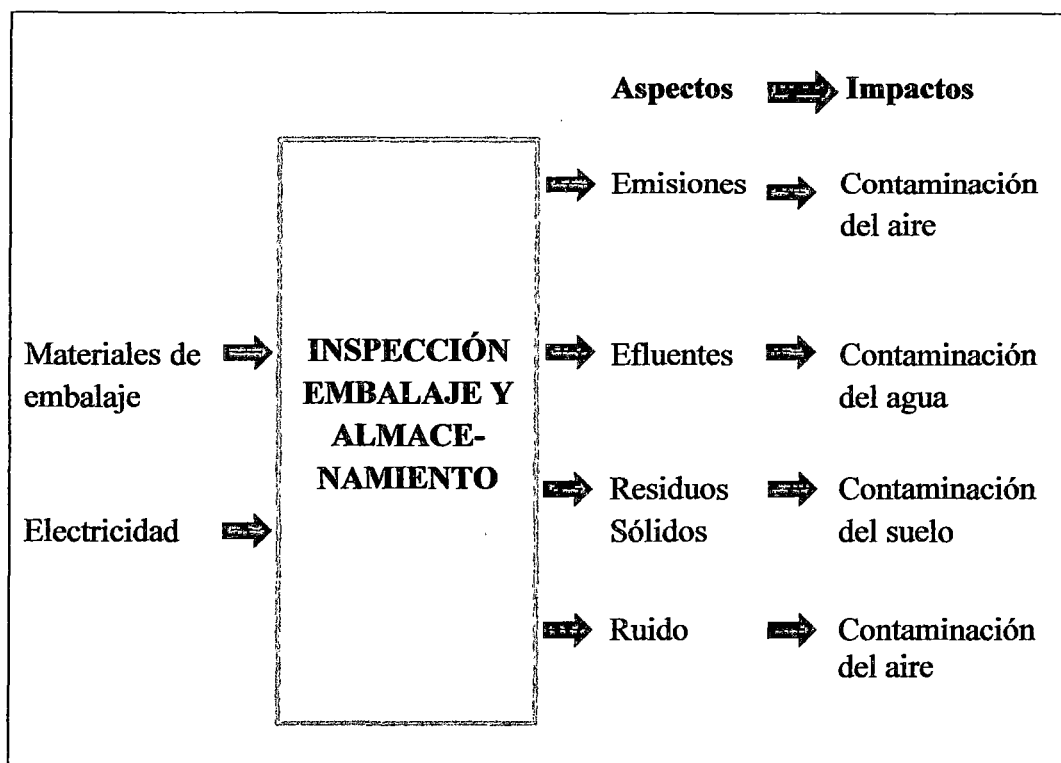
Aspectos Impactos

Emisiones Contaminación del aire

Materiales de embalaje

INSPECCIÓN EMBALAJE Y ALMACENAMIENTO

Efluentes Contaminación del agua

Residuos Sólidos Contaminación del suelo

Electricidad

Ruido Contaminación del aire